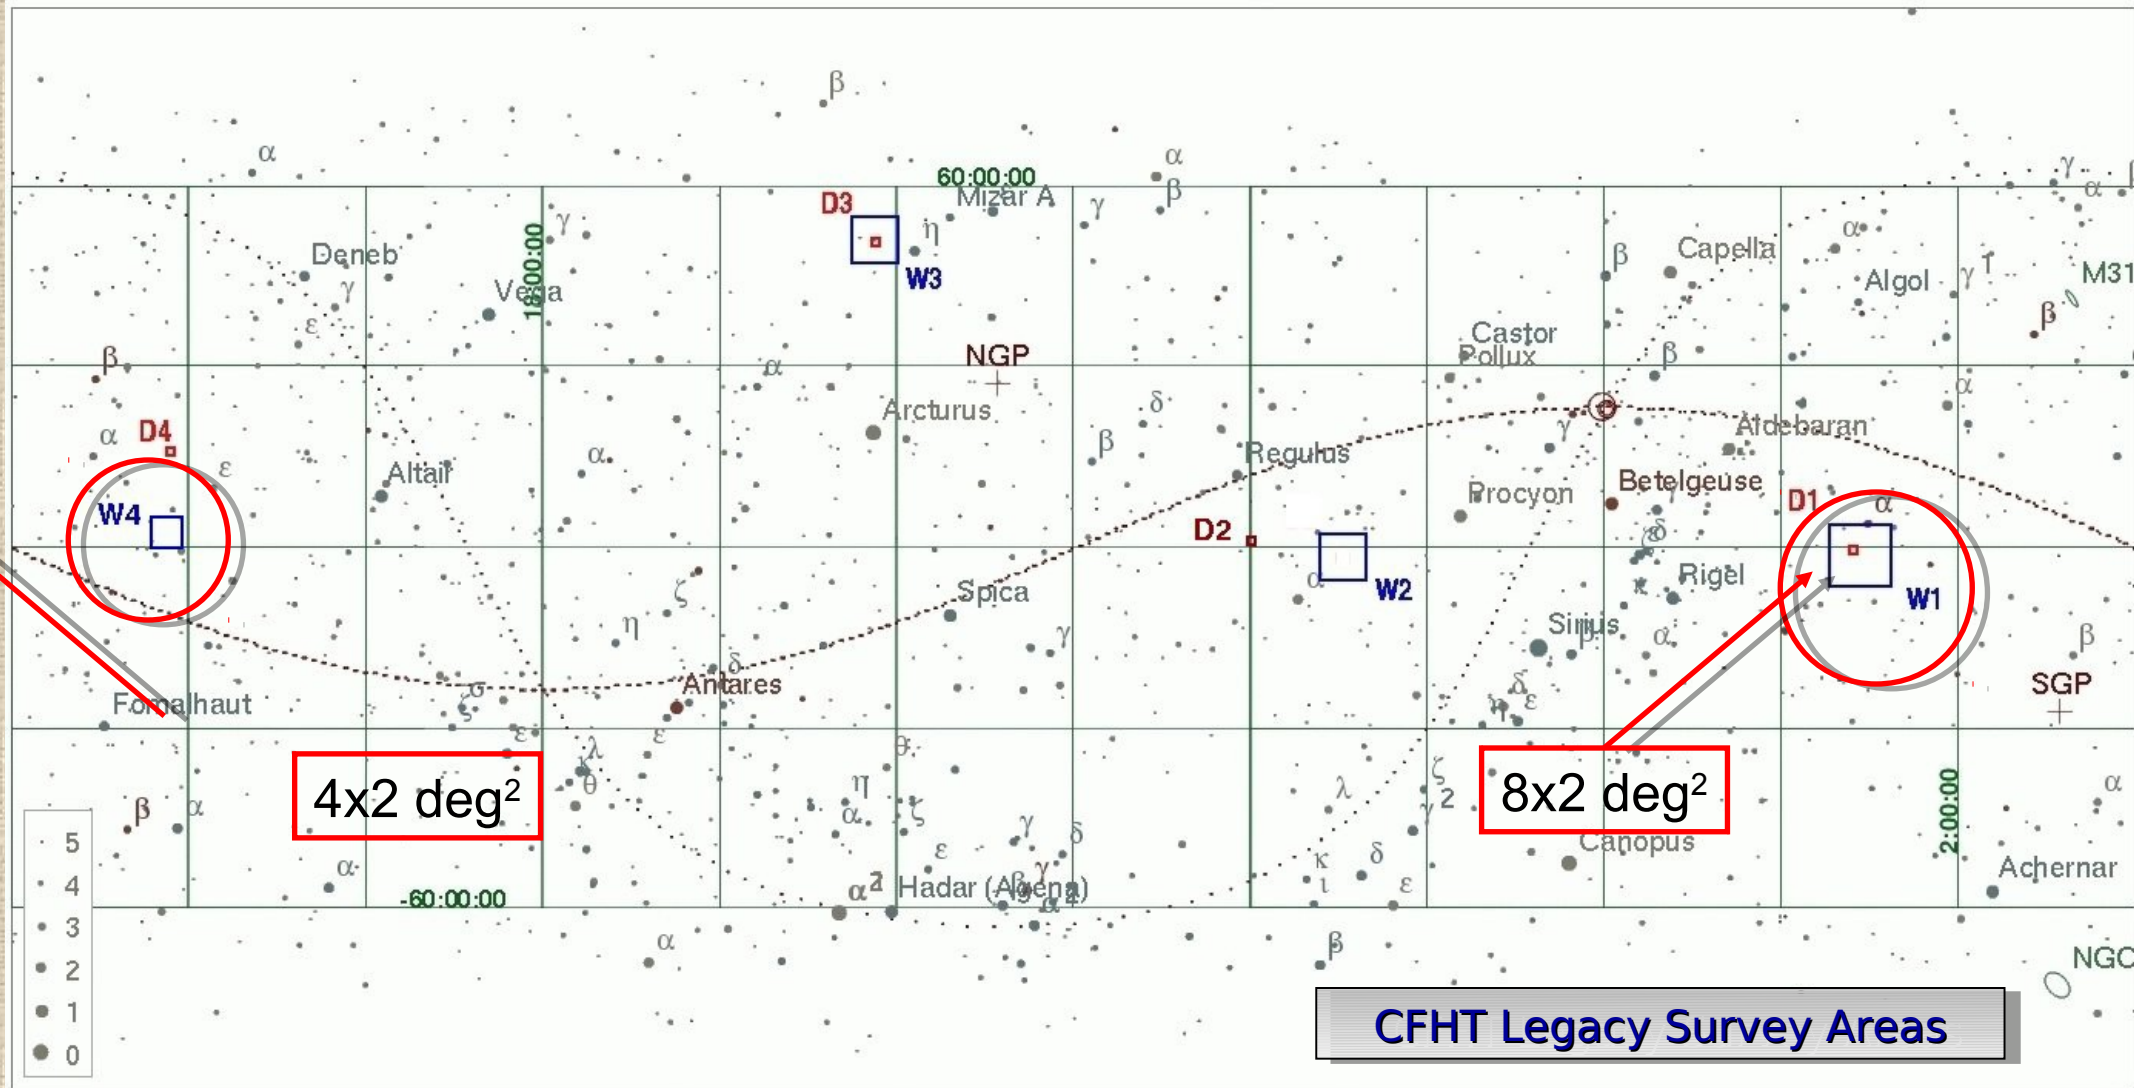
β
α
60:00:00
Mizar A
α
β
γ
D3
η
W3
Deneb
γ
Vega
18:00:00
γ
ε
Capella
β
Algol
M31
β
NGP
Castor
Pollux
β
β
α
Arcturus
δ
β
D4
α
ε
Altair
α
Regulus
γ
Aldebaran
Procyon
Betelgeuse
D1
α
W4
D2
W2
W1
Rigel
Spica
ζ
η
γ
Sirius
α
β
SGP
σ
δ
Antares
Fomalhaut
ε
ε
λ
θ
4x2 deg$^2$
8x2 deg$^2$
ζ
2
λ
η
α
ζ
γ
δ
β
α
β
α
5
4
3
2
1
0
α
-60:00:00
ε
α$^2$
Hadar (Agena)
κ
ι
δ
ε
Canopus
2:00:00
Achernar
α
β
NGC
CFHT Legacy Survey Areas